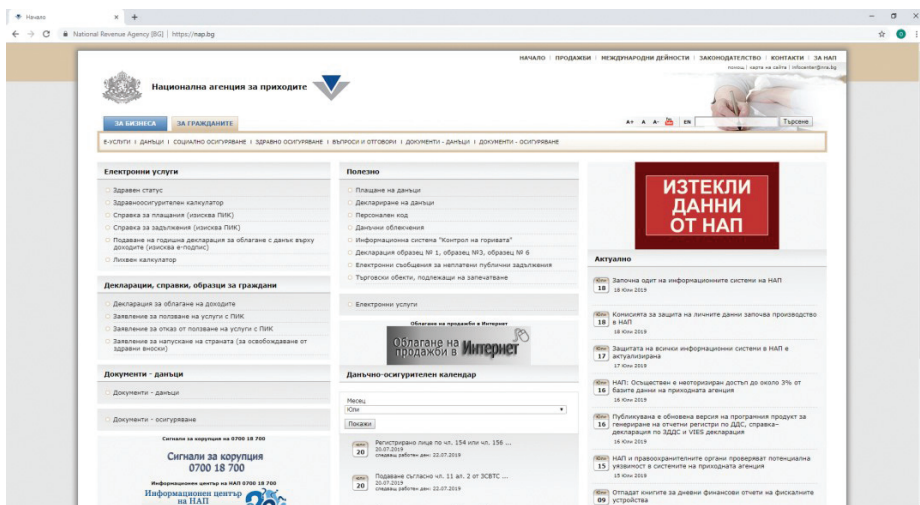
Начало × +

National Revenue Agency (BG) | https://nap.bg

НАЧАЛО | ПРОДАЖБИ | МЕЖДУНАРОДНИ ДЕЙНОСТИ | ЗАКОНОДАТЕЛСТВО | КОНТАКТИ | ЗА НАП
помощ | карта на сайта | infocenter@nra.bg

Национална агенция за приходите

ЗА БИЗНЕСА ЗА ГРАЖДАНИТЕ

A+ A A- EN Търсене

Е-УСЛУГИ | ДАНЪЦИ | СОЦИАЛНО ОСИГУРЯВАНЕ | ЗДРАВНО ОСИГУРЯВАНЕ | ВЪПРОСИ И ОТГОВОРИ | ДОКУМЕНТИ - ДАНЪЦИ | ДОКУМЕНТИ - ОСИГУРЯВАНЕ

Електронни услуги

Здравен статус
Здравноосигурителен калкулатор
Справка за плащания (изисква ПИК)
Справка за задължения (изисква ПИК)
Подаване на годишна декларация за облагане с данък върху доходите (изисква е-подпис)
Лихвен калкулатор

Декларации, справки, образци за граждани

Декларация за облагане на доходите
Заявление за ползване на услуги с ПИК
Заявление за отказ от ползване на услуги с ПИК
Заявление за напускане на страната (за освобождаване от здравни вноски)

Документи - данъци

Документи - данъци

Документи - осигуряване

Сигнали за корупция на 0700 18 700
Сигнали за корупция
0700 18 700
Информационен център на НАП 0700 18 700
Информационен център на НАП

Полезно

Плащане на данъци
Деклариране на данъци
Персонален код
Данъчни облекчения
Информационна система "Контрол на горивата"
Декларация образец № 1, образец №3, образец № 6
Електронни съобщения за неплатени публични задължения
Търговски обекти, подлежащи на запечатване

Електронни услуги

Облагане на продажби в Интернет
Облагане на продажби в Интернет

Данъчно-осигурителен календар

Месец
Юли
Покажи

Юли 20 Регистрирано лице по чл. 154 или чл. 156 ...
20.07.2019
следващ работен ден: 22.07.2019

Юли 20 Подаване съгласно чл. 11 ал. 2 от ЗСВТС ...
20.07.2019
следващ работен ден: 22.07.2019

ИЗТЕКЛИ ДАННИ ОТ НАП

Актуално

Юли 18 Започна одит на информационните системи на НАП
18 Юли 2019

Юли 18 Комисията за защита на личните данни започна производство в НАП
18 Юли 2019

Юли 17 Защитата на всички информационни системи в НАП е актуализирана
17 Юли 2019

Юли 16 НАП: Осъществен е неоторизиран достъп до около 3% от базите данни на приходната агенция
16 Юли 2019

Юли 16 Публикувана е обновена версия на програмния продукт за генериране на отчетни регистри по ДДС, справка-декларация по ЗДДС и VIES декларация
16 Юли 2019

Юли 15 НАП и правоохранителните органи проверяват потенциална уязвимост в системите на приходната агенция
15 Юли 2019

Юли 09 Отпадат книгите за дневни финансови отчети на фискалните устройства